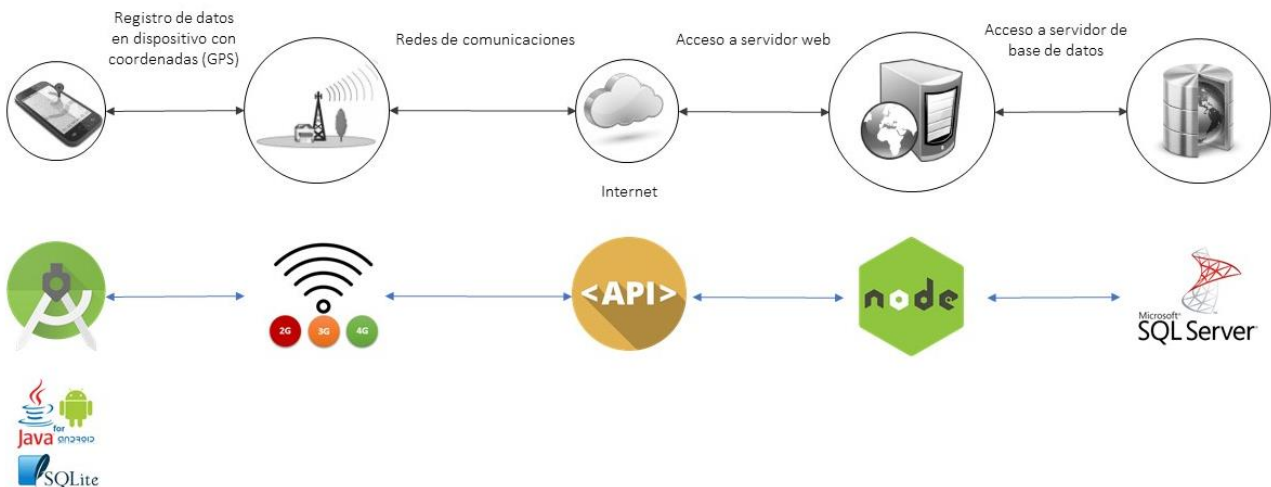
Registro de datos en dispositivo con coordenadas (GPS)

Redes de comunicaciones

Acceso a servidor web

Acceso a servidor de base de datos

Internet

2G 3G 4G

<API>

node

Microsoft SQL Server

Java for android

SQLite